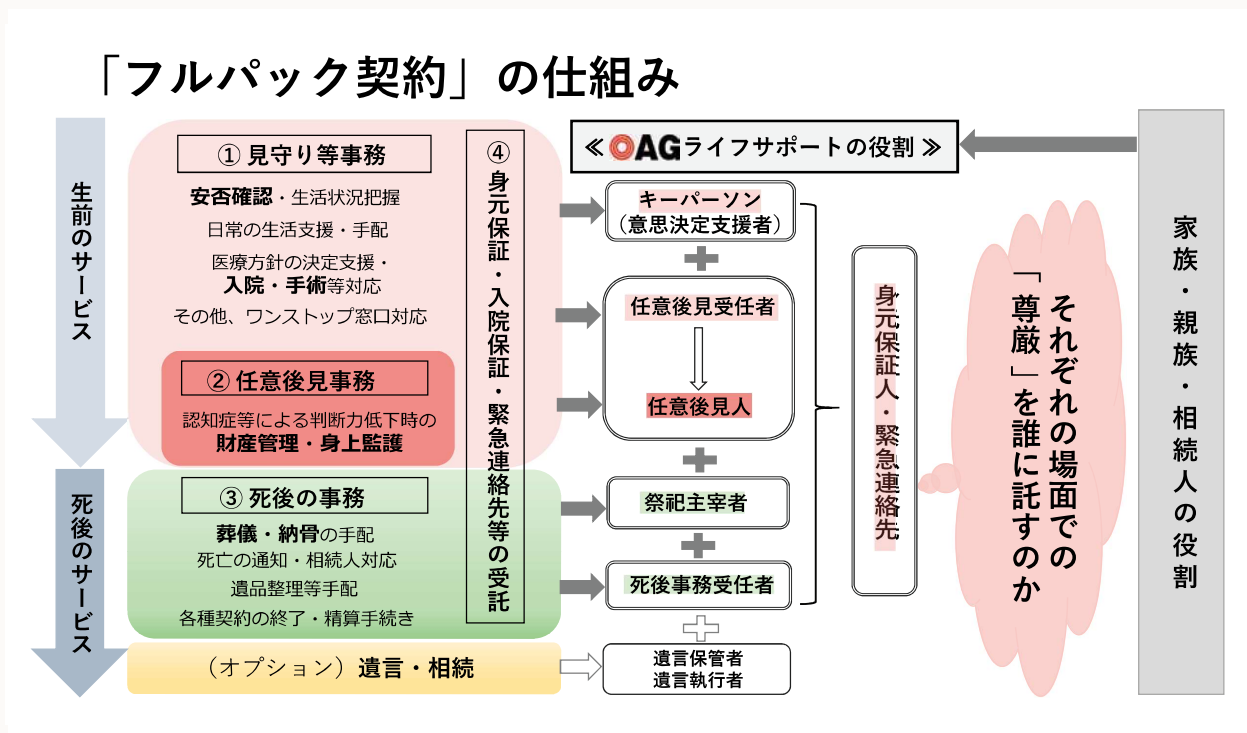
「フルパック契約」の仕組み

生前のサービス

① 見守り等事務

安否確認・生活状況把握
日常の生活支援・手配
医療方針の決定支援・入院・手術等対応
その他、ワンストップ窓口対応

② 任意後見事務

認知症等による判断力低下時の財産管理・身上監護

死後のサービス

③ 死後の事務

葬儀・納骨の手配
死亡の通知・相続人対応
遺品整理等手配
各種契約の終了・精算手続き

（オプション）遺言・相続

④ 身元保証・入院保証・緊急連絡先等の受託

≪ AGライフサポートの役割 ≫

キーパーソン
（意思決定支援者）

任意後見受任者

任意後見人

祭祀主宰者

死後事務受任者

遺言保管者
遺言執行者

身元保証人・緊急連絡先

それぞれの場面での「尊厳」を誰に託すのか

家族・親族・相続人の役割